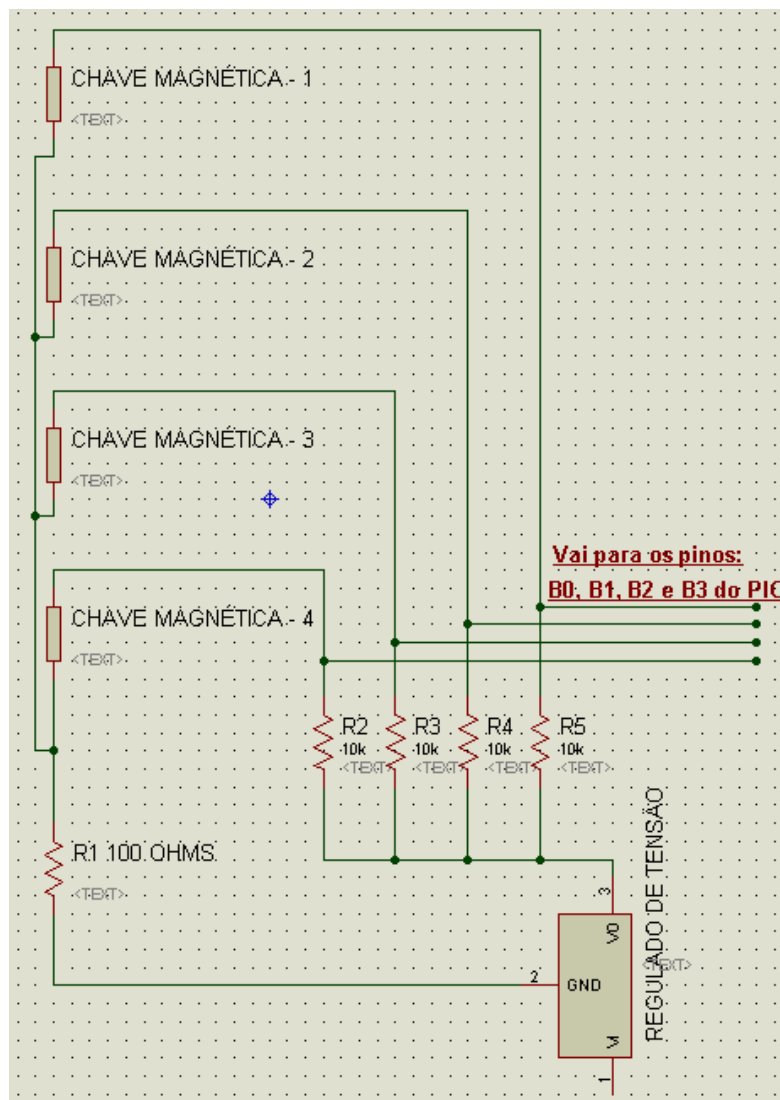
CHAVE MAGNÉTICA - 1
<TEXT>

CHAVE MAGNÉTICA - 2
<TEXT>

CHAVE MAGNÉTICA - 3
<TEXT>

Vai para os pinos:
B0, B1, B2 e B3 do PIC

CHAVE MAGNÉTICA - 4
<TEXT>

R2
10k
<TEXT>

R3
10k
<TEXT>

R4
10k
<TEXT>

R5
10k
<TEXT>

R1 100 OHMS
<TEXT>

REGULADO DE TENSÃO
<TEXT>

3
VO
2
GND
VI
1